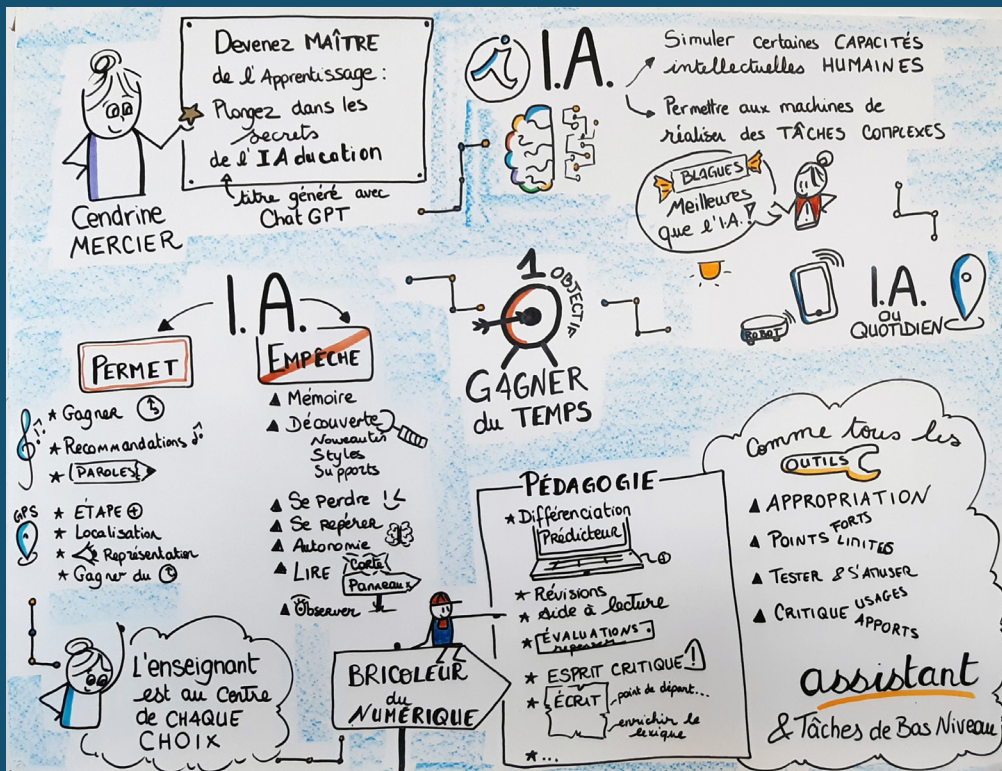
Devenez MAÎTRE de l'Apprentissage : Plongez dans les secrets de l'IAducation

titre généré avec Chat GPT

Cendrine MERCIER

I.A.

Simuler certaines CAPACITÉS intellectuelles HUMAINES

Permettre aux machines de réaliser des TÂCHES COMPLEXES

BLAGUES Meilleures que l'I.A. ?

ROBOT

I.A. au QUOTIDIEN

1 OBJECTIF

GAGNER du TEMPS

I.A.

PERMET

★ Gagner
★ Recommandations
★ PAROLES

GPS
★ ÉTAPE
★ Localisation
★ Représentation
★ Gagner du

EMPÊCHE

▲ Mémoire
▲ Découverte
Nouveautés
Styles
Supports
▲ Se Perdre
▲ Se repérer
▲ Autonomie
▲ LIRE Carte Panneaux
▲ Observer

L'enseignant est au Centre de CHAQUE CHOIX

BRICOLEUR du NUMÉRIQUE

PÉDAGOGIE

★ Différenciation
Prédicteur
★ Révisions
★ Aide à lecture
★ ÉVALUATIONS répartition
★ ESPRIT CRITIQUE !
★ ÉCRIT point de départ... enrichir le lexique
★ ...

Comme tous les OUTILS

▲ APPROPRIATION
▲ POINTS FORTS LIMITES
▲ TESTER & S'AMUSER
▲ CRITIQUE USAGES APPORTS

assistant

& Tâches de Bas Niveau